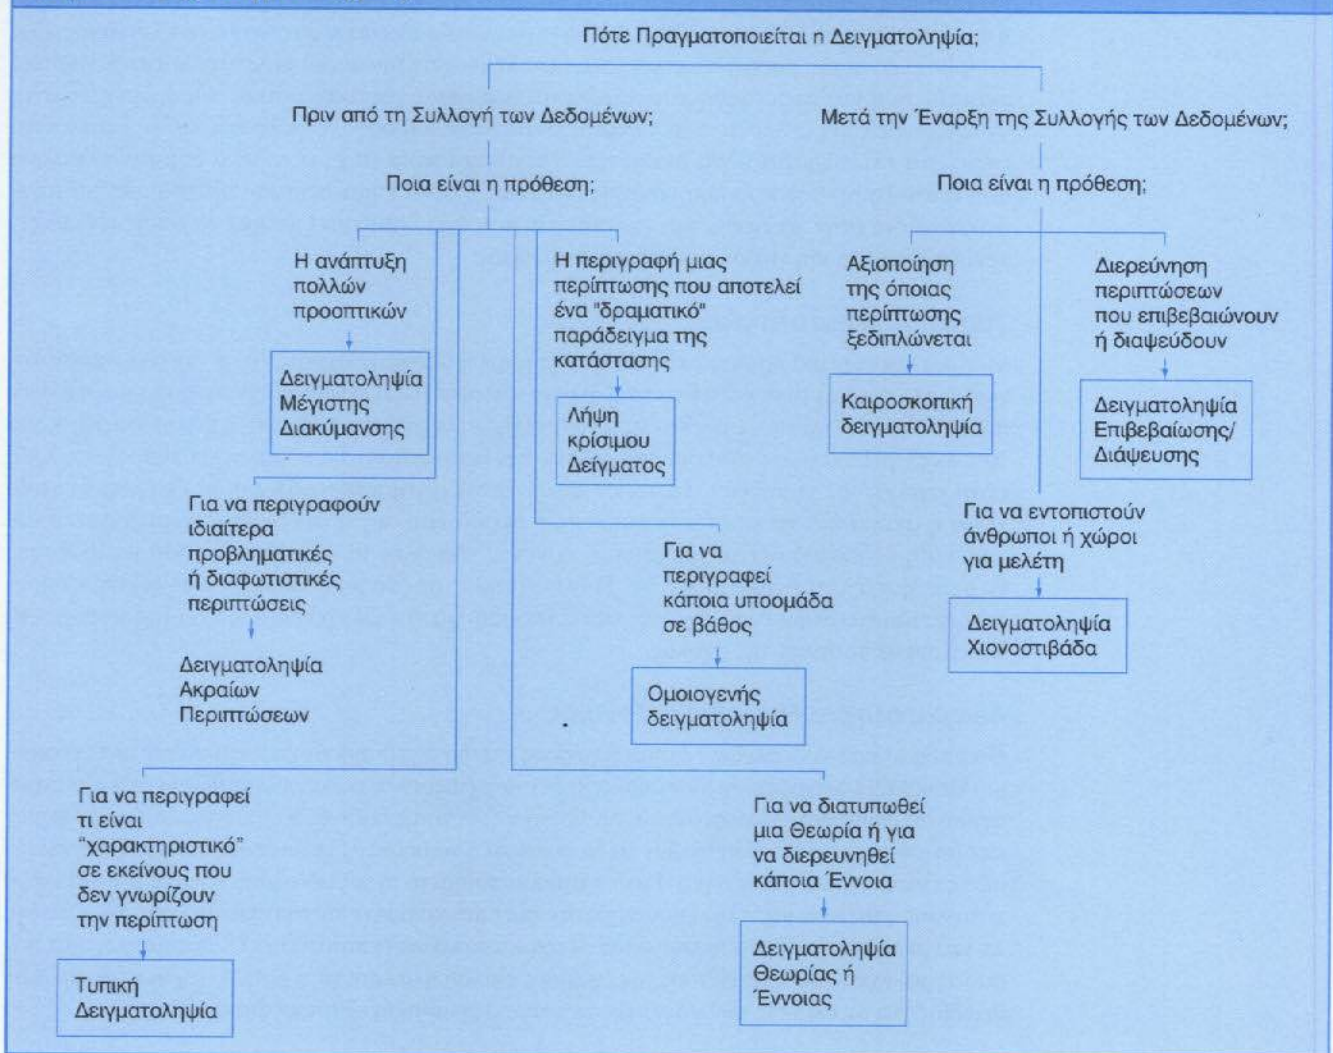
Πότε Πραγματοποιείται η Δειγματοληψία;

Πριν από τη Συλλογή των Δεδομένων;

Μετά την Έναρξη της Συλλογής των Δεδομένων;

Ποια είναι η πρόθεση;

Ποια είναι η πρόθεση;

Η ανάπτυξη πολλών προοπτικών

Δειγματοληψία Μέγιστης Διακύμανσης

Η περιγραφή μιας περίπτωσης που αποτελεί ένα "δραματικό" παράδειγμα της κατάστασης

Λήψη κρίσιμου Δείγματος

Αξιοποίηση της όποιας περίπτωσης ξεδιπλώνεται

Καιροσκοπική δειγματοληψία

Διερεύνηση περιπτώσεων που επιβεβαιώνουν ή διαψεύδουν

Δειγματοληψία Επιβεβαίωσης/ Διάψευσης

Για να περιγραφούν ιδιαίτερα προβληματικές ή διαφωτιστικές περιπτώσεις

Δειγματοληψία Ακραίων Περιπτώσεων

Για να εντοπιστούν άνθρωποι ή χώροι για μελέτη

Δειγματοληψία Χιονοστιβάδα

Για να περιγραφεί κάποια υποομάδα σε βάθος

Ομοιογενής δειγματοληψία

Για να περιγραφεί τι είναι "χαρακτηριστικό" σε εκείνους που δεν γνωρίζουν την περίπτωση

Τυπική Δειγματοληψία

Για να διατυπωθεί μια Θεωρία ή για να διερευνηθεί κάποια Έννοια

Δειγματοληψία Θεωρίας ή Έννοιας